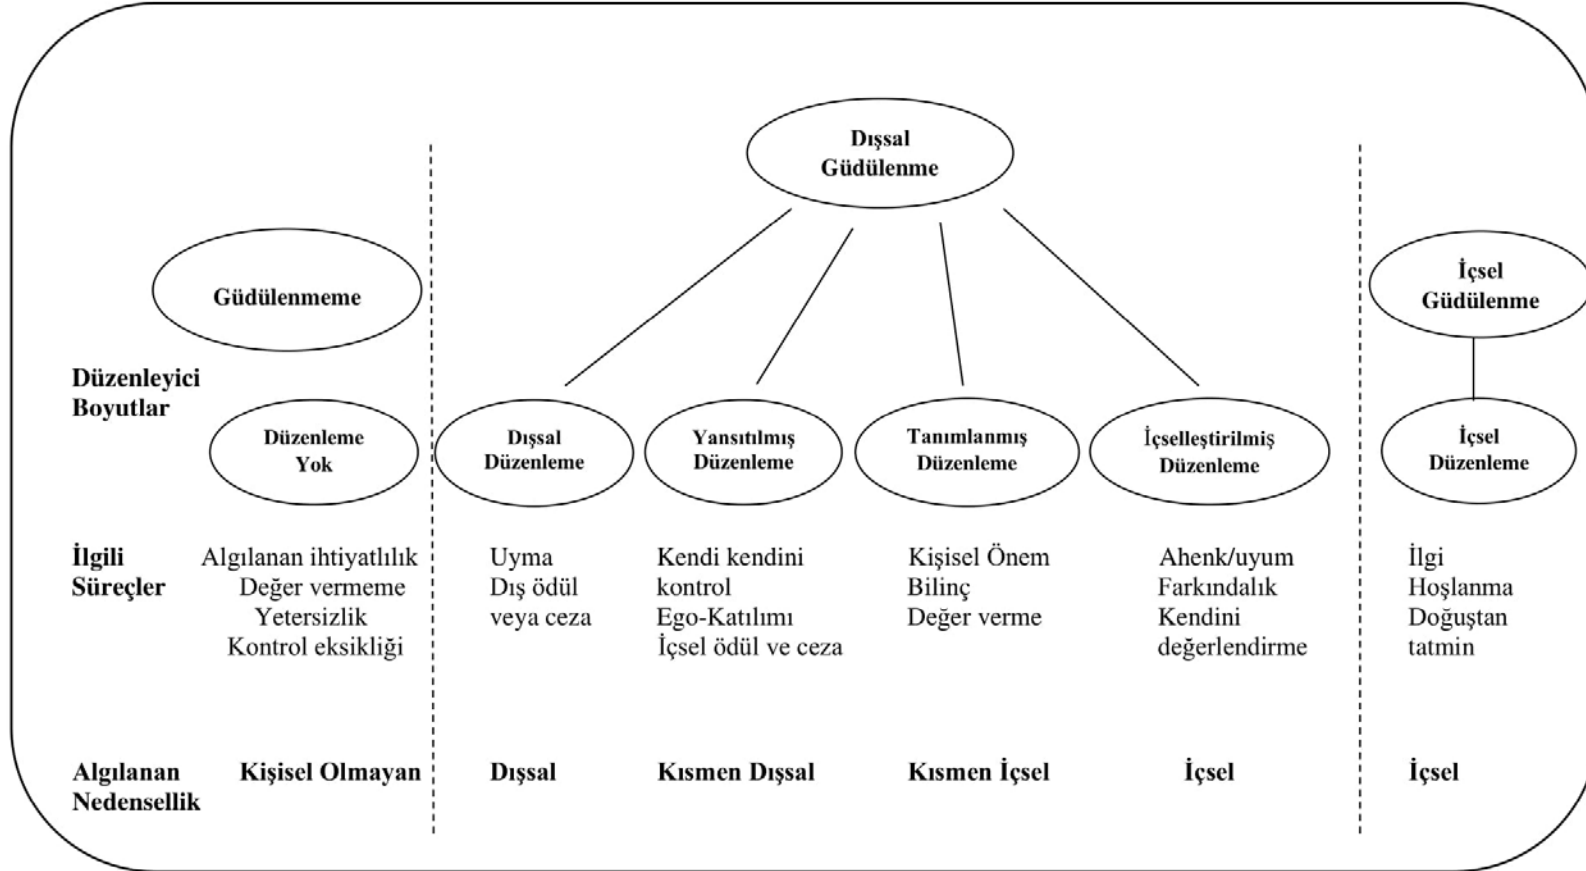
Dışsal Güdülenme

Güdülenmeme

İçsel Güdülenme

Düzenleyici Boyutlar

Düzenleme Yok

Dışsal Düzenleme

Yansıtılmış Düzenleme

Tanımlanmış Düzenleme

İçselleştirilmiş Düzenleme

İçsel Düzenleme

İlgili Süreçler

Algılanan ihtiyatlılık
Değer vermeme
Yetersizlik
Kontrol eksikliği

Uyma
Dış ödül veya ceza

Kendi kendini kontrol
Ego-Katılımı
İçsel ödül ve ceza

Kişisel Önem
Bilinç
Değer verme

Ahenk/uyum
Farkındalık
Kendini değerlendirme

İlgi
Hoşlanma
Doğuştan tatmin

Algılanan Nedensellik

Kişisel Olmayan

Dışsal

Kısmen Dışsal

Kısmen İçsel

İçsel

İçsel